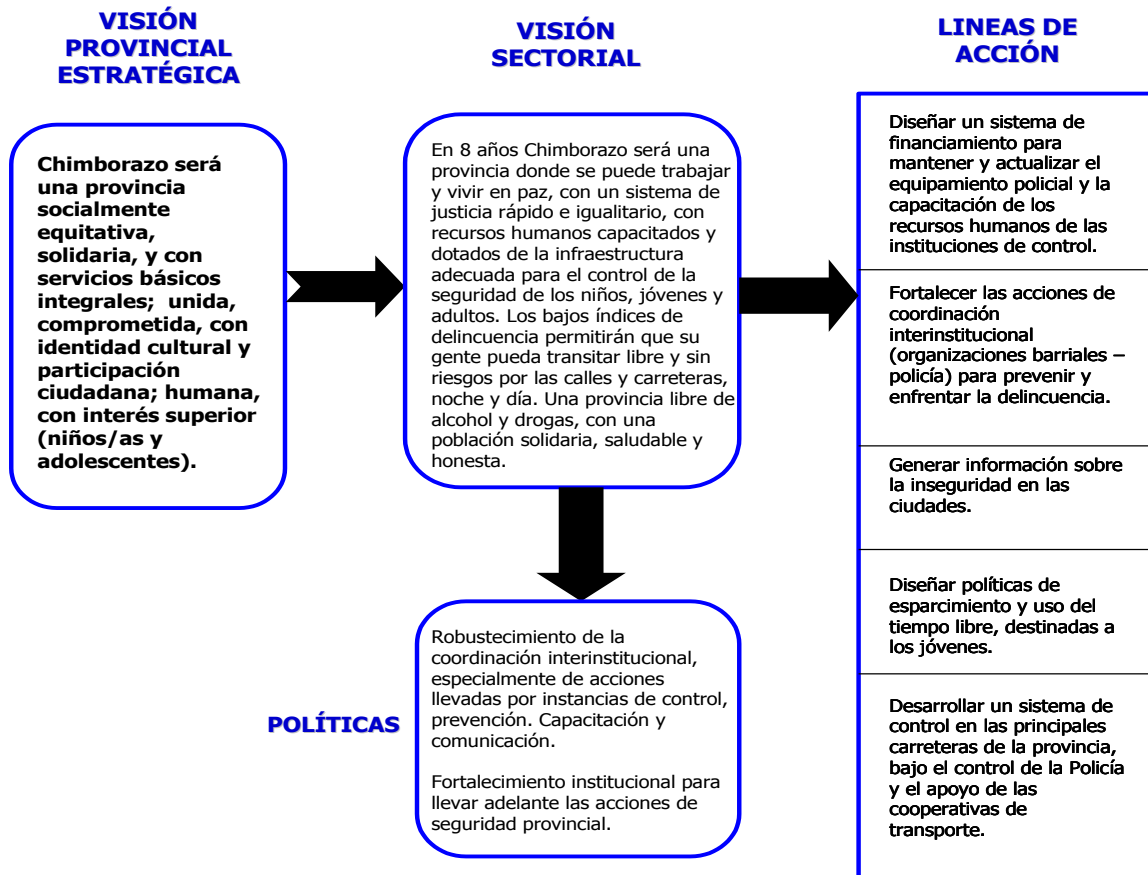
VISIÓN PROVINCIAL ESTRATÉGICA

Chimborazo será una provincia socialmente equitativa, solidaria, y con servicios básicos integrales; unida, comprometida, con identidad cultural y participación ciudadana; humana, con interés superior (niños/as y adolescentes).

VISIÓN SECTORIAL

En 8 años Chimborazo será una provincia donde se puede trabajar y vivir en paz, con un sistema de justicia rápido e igualitario, con recursos humanos capacitados y dotados de la infraestructura adecuada para el control de la seguridad de los niños, jóvenes y adultos. Los bajos índices de delincuencia permitirán que su gente pueda transitar libre y sin riesgos por las calles y carreteras, noche y día. Una provincia libre de alcohol y drogas, con una población solidaria, saludable y honesta.

POLÍTICAS

Robustecimiento de la coordinación interinstitucional, especialmente de acciones llevadas por instancias de control, prevención. Capacitación y comunicación.

Fortalecimiento institucional para llevar adelante las acciones de seguridad provincial.

LINEAS DE ACCIÓN

Diseñar un sistema de financiamiento para mantener y actualizar el equipamiento policial y la capacitación de los recursos humanos de las instituciones de control.

Fortalecer las acciones de coordinación interinstitucional (organizaciones barriales – policía) para prevenir y enfrentar la delincuencia.

Generar información sobre la inseguridad en las ciudades.

Diseñar políticas de esparcimiento y uso del tiempo libre, destinadas a los jóvenes.

Desarrollar un sistema de control en las principales carreteras de la provincia, bajo el control de la Policía y el apoyo de las cooperativas de transporte.